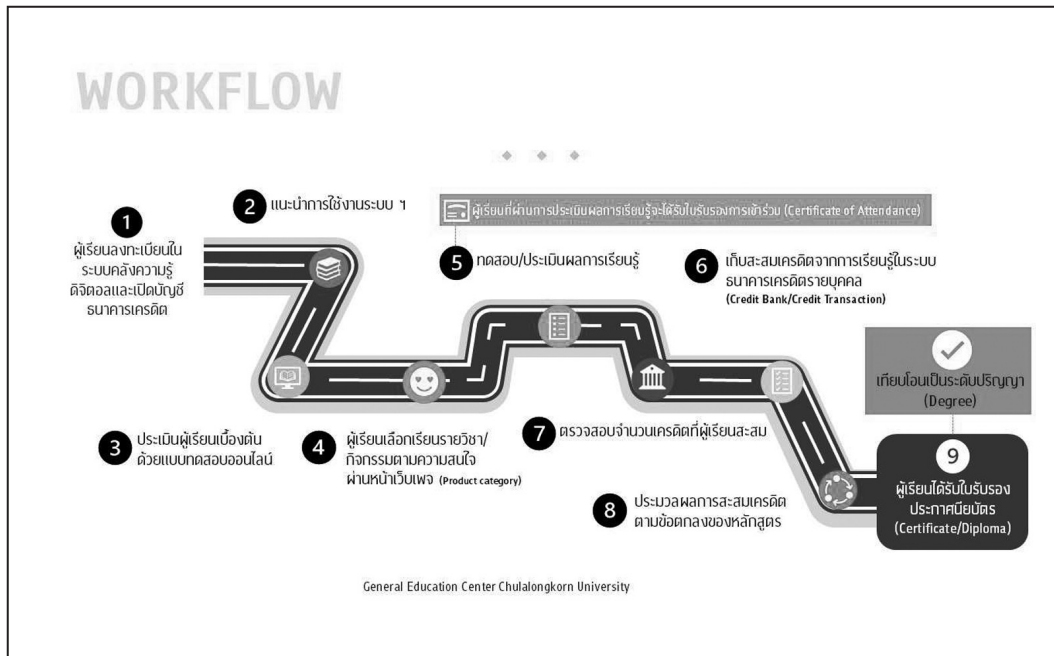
WORKFLOW

1 ผู้เรียนลงทะเบียนในระบบคลังความรู้ดิจิตอลและเปิดบัญชีธนาคารเครดิต

2 แนะนำการใช้งานระบบ ฯ

ผู้เรียนที่ผ่านการประเมินผลการเรียนรู้จะได้รับใบรับรองการเข้าร่วม (Certificate of Attendance)

5 ทดสอบ/ประเมินผลการเรียนรู้

6 เก็บสะสมเครดิตจากการเรียนรู้ในระบบธนาคารเครดิตรายบุคคล (Credit Bank/Credit Transaction)

เทียบโอนเป็นระดับปริญญา (Degree)

3 ประเมินผู้เรียนเบื้องต้นด้วยแบบทดสอบออนไลน์

4 ผู้เรียนเลือกเรียนรายวิชา/กิจกรรมตามความสนใจผ่านหน้าเว็บเพจ (Product category)

7 ตรวจสอบจำนวนเครดิตที่ผู้เรียนสะสม

8 ประมวลผลการสะสมเครดิตตามข้อตกลงของหลักสูตร

9 ผู้เรียนได้รับใบรับรองประกาศนียบัตร (Certificate/Diploma)

General Education Center Chulalongkorn University